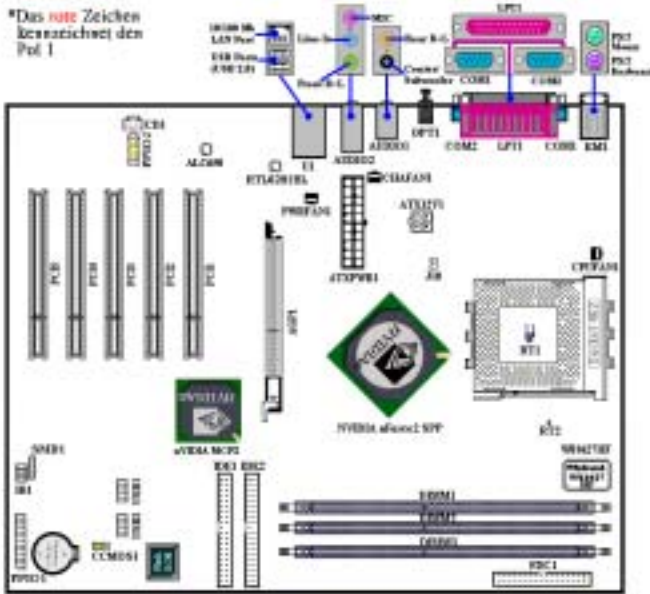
*Das rote Zeichen kennzeichnet den Pol 1

10/100 Mb LAN Port
USB Ports (USB 3,4)
Line-In
MIC
Front R-L
Rear R-L
Center/ Subwoofer
LPT1
COM1
COM2
PS/2 Mouse
PS/2 Keyboard
U1
AUDIO2
AUDIO1
OPT1
COM2
LPT1
COM1
KM1
CD1
FPIO2
ALC650
RTL8201BL
CHAFAN1
SYSFAN1
ATXPWR1
ATX12V1
J18
CPUFAN1
PCI1
PCI2
PCI3
PCI4
PCI5
AGP1
RT1
NVIDIA nForce2 SPP
nVIDIA MCP2
RT2
W83627HF
SMB1
IR1
IDE1
IDE2
DIMM1
DIMM2
DIMM3
FPIO1
CCMOS1
FDC1